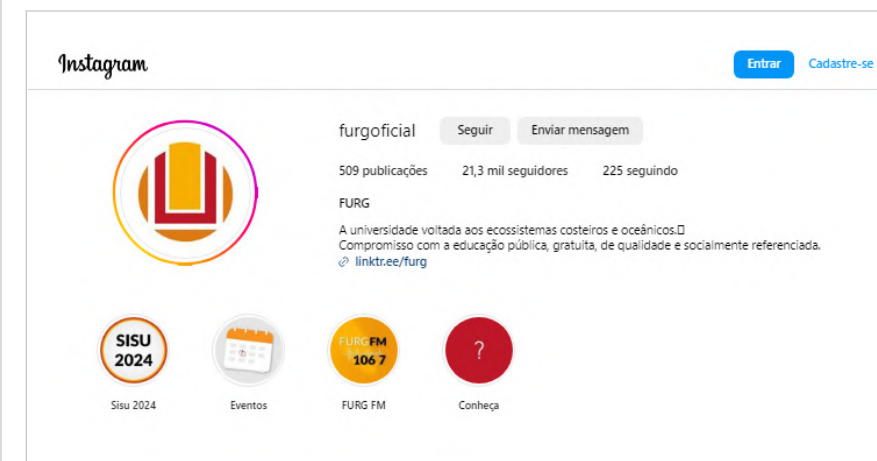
Instagram

Entrar Cadastre-se

furgoficial Seguir Enviar mensagem

509 publicações 21,3 mil seguidores 225 seguindo

FURG

A universidade voltada aos ecossistemas costeiros e oceânicos.
Compromisso com a educação pública, gratuita, de qualidade e socialmente referenciada.
linktr.ee/furg

SISU 2024
Sisu 2024

Eventos

FURG FM 106 7
FURG FM

?
Conheça